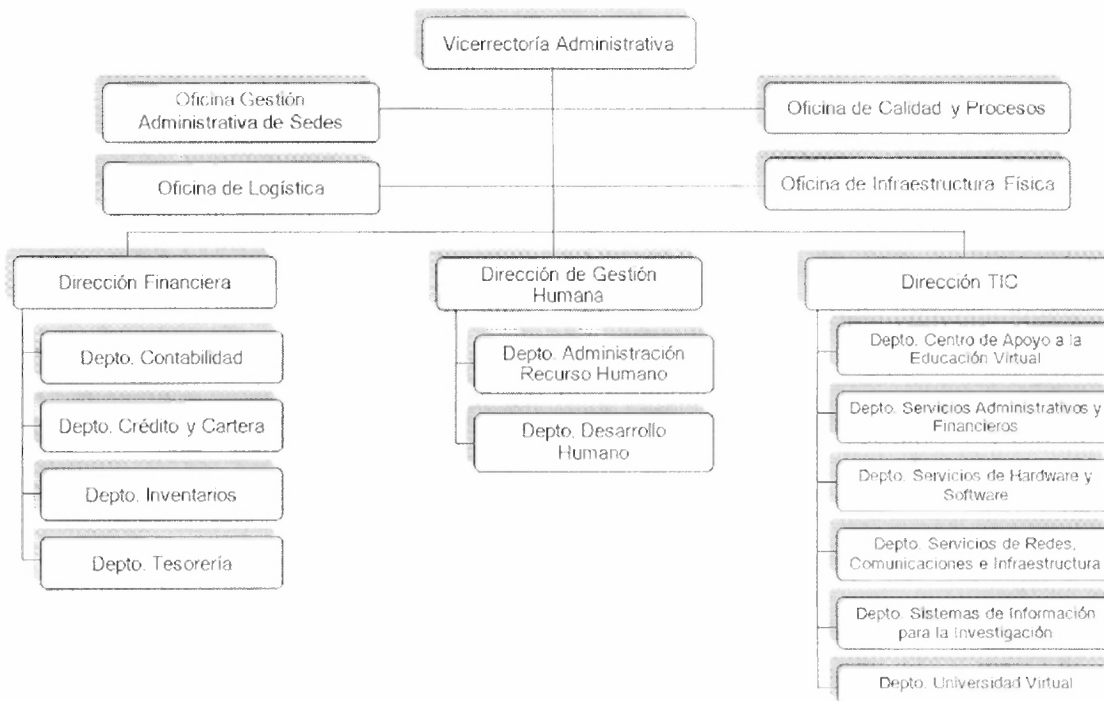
Vicerrectoría Administrativa

Oficina Gestión Administrativa de Sedes

Oficina de Calidad y Procesos

Oficina de Logística

Oficina de Infraestructura Física

Dirección Financiera

Depto. Contabilidad

Depto. Crédito y Cartera

Depto. Inventarios

Depto. Tesorería

Dirección de Gestión Humana

Depto. Administración Recurso Humano

Depto. Desarrollo Humano

Dirección TIC

Depto. Centro de Apoyo a la Educación Virtual

Depto. Servicios Administrativos y Financieros

Depto. Servicios de Hardware y Software

Depto. Servicios de Redes, Comunicaciones e Infraestructura

Depto. Sistemas de Información para la Investigación

Depto. Universidad Virtual